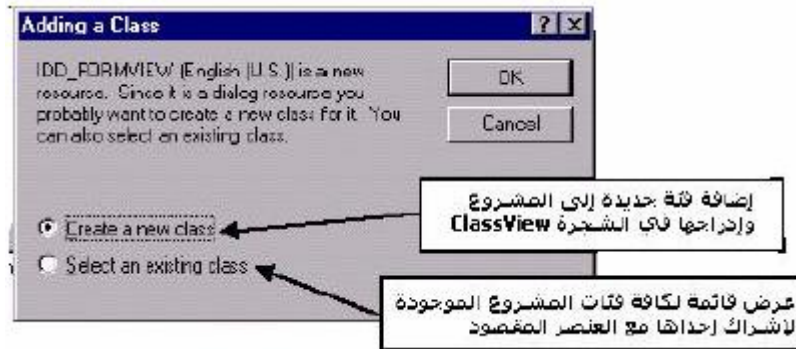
Adding a Class

? X

IDD_FORMVIEW (English (U.S.)) is a new resource. Since it is a dialog resource you probably want to create a new class for it. You can also select an existing class.

OK

Cancel

Create a new class

Select an existing class

إضافة فئة جديدة إلى المشروع وإدراجها في الشجرة ClassView

عرض قائمة لكافة فئات المشروع الموجودة لإشراك إحداها مع العنصر المقصود